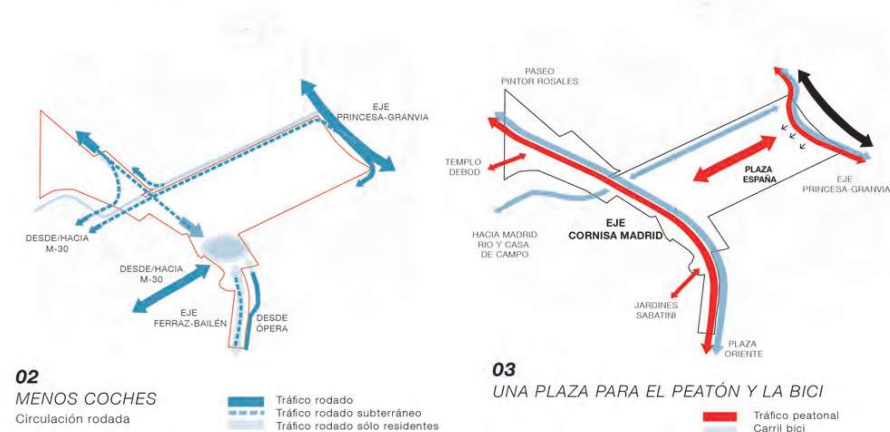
EJE PRINCESA-GRANVIA

DESDE/HACIA M-30

DESDE/HACIA M-30

EJE FERRAZ-BAILÉN

DESDE ÓPERA

02
MENOS COCHES
Circulación rodada

Tráfico rodado
Tráfico rodado subterráneo
Tráfico rodado sólo residentes

PASEO PINTOR ROSALES

TEMPLO DEBOD

PLAZA ESPAÑA

EJE PRINCESA-GRANVIA

HACIA MADRID RIO Y CASA DE CAMPO

EJE CORNISA MADRID

JARDINES SABATINI

PLAZA ORIENTE

03
UNA PLAZA PARA EL PEATÓN Y LA BICI

Tráfico peatonal
Carril bici